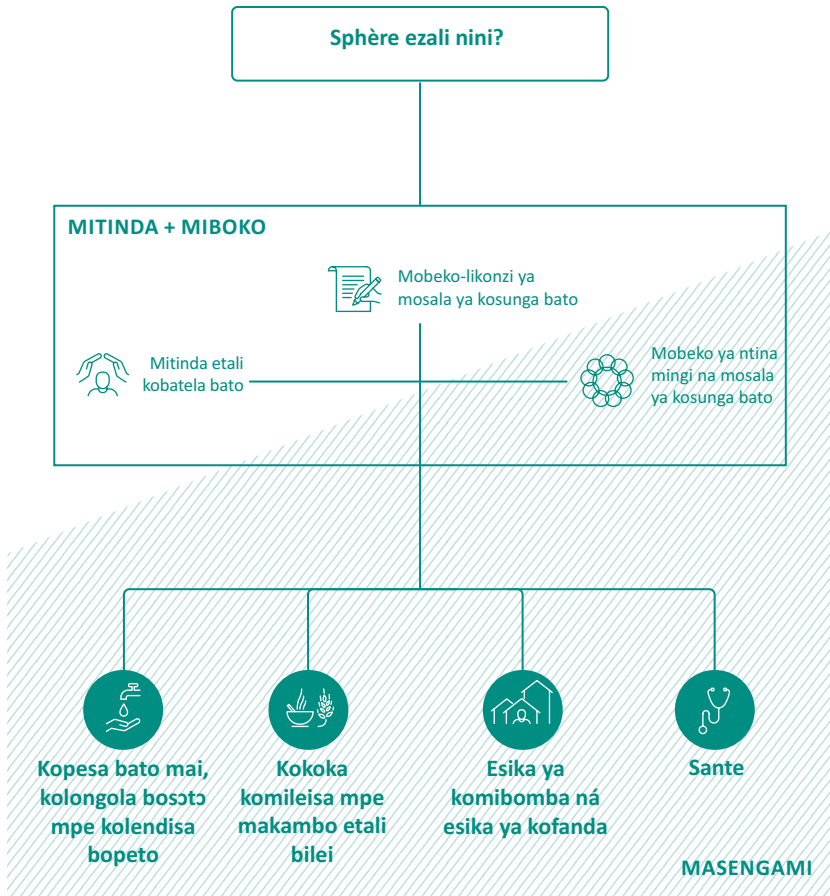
Sphère ezali nini?

MITINDA + MIBOKO

Mobeko-likonzi ya mosala ya kosunga bato

Mitinda etali kobatela bato

Mobeko ya ntina mingi na mosala ya kosunga bato

Kopesa bato mai, kolongola bosɔtɔ mpe kolendisa bopeto

Kokoka komileisa mpe makambo etali bilei

Esika ya komibomba ná esika ya kofanda

Sante

MASENGAMI